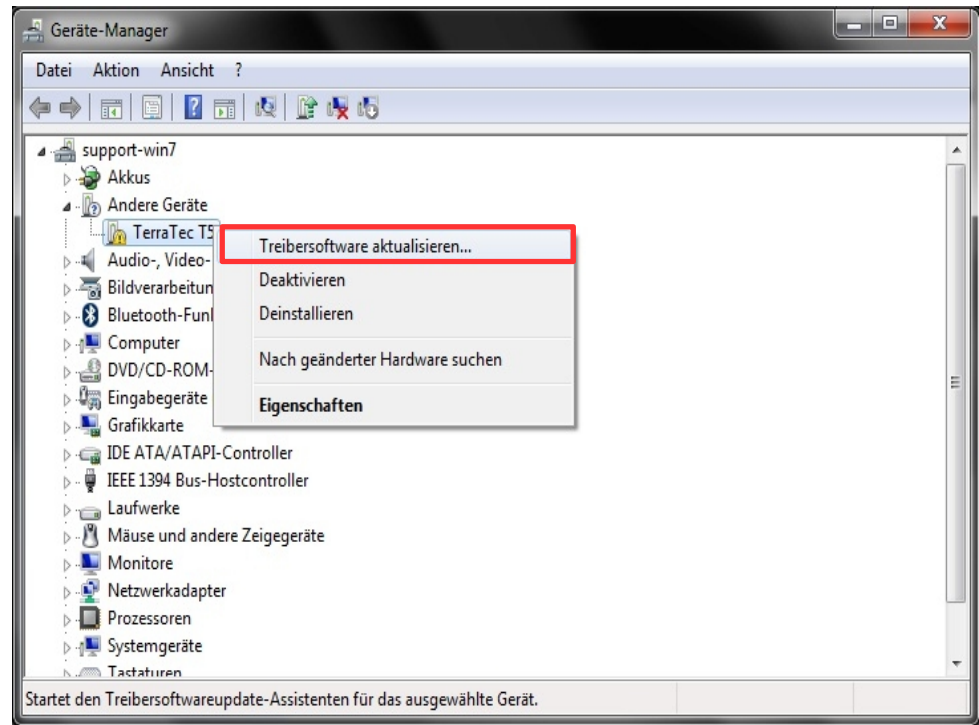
Geräte-Manager

Datei Aktion Ansicht ?

support-win7
Akkus
Andere Geräte
TerraTec T5
Audio-, Video-
Bildverarbeitun
Bluetooth-Funk
Computer
DVD/CD-ROM-
Eingabegeräte
Grafikkarte
IDE ATA/ATAPI-Controller
IEEE 1394 Bus-Hostcontroller
Laufwerke
Mäuse und andere Zeigegeräte
Monitore
Netzwerkadapter
Prozessoren
Systemgeräte
Tastaturen

Treibersoftware aktualisieren...
Deaktivieren
Deinstallieren
Nach geänderter Hardware suchen
Eigenschaften

Startet den Treibersoftwareupdate-Assistenten für das ausgewählte Gerät.